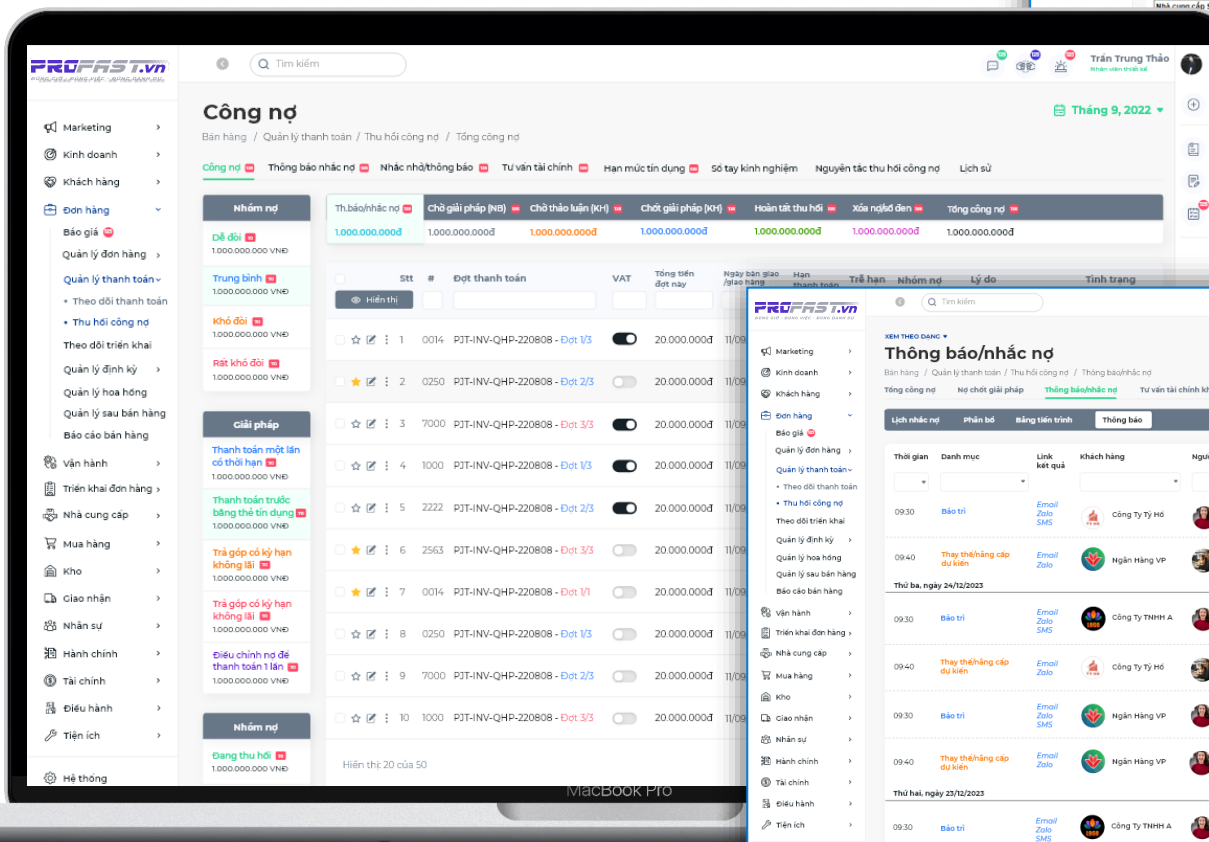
PROFAST.vn

Tìm kiếm

Trần Trung Thảo
Nhân viên thiết kế

Marketing
Kinh doanh
Khách hàng
Đơn hàng
Báo giá
Quản lý đơn hàng
Quản lý thanh toán
• Theo dõi thanh toán
• Thu hồi công nợ
Theo dõi triển khai
Quản lý định kỳ
Quản lý hoa hồng
Quản lý sau bán hàng
Báo cáo bán hàng
Vận hành
Triển khai đơn hàng
Nhà cung cấp
Mua hàng
Kho
Giao nhận
Nhân sự
Hành chính
Tài chính
Điều hành
Tiện ích
Hệ thống

Công nợ

Bán hàng / Quản lý thanh toán / Thu hồi công nợ / Tổng công nợ

Tháng 9, 2022

Công nợ | Thông báo nhắc nợ | Nhắc nhở/thông báo | Tư vấn tài chính | Hạn mức tín dụng | Sổ tay kinh nghiệm | Nguyên tắc thu hồi công nợ | Lịch sử

Nhóm nợ
Dễ đòi
1.000.000.000 VNĐ
Trung bình
1.000.000.000 VNĐ
Khó đòi
1.000.000.000 VNĐ
Rất khó đòi
1.000.000.000 VNĐ

Giải pháp
Thanh toán một lần có thời hạn
1.000.000.000 VNĐ
Thanh toán trước bằng thẻ tín dụng
1.000.000.000 VNĐ
Trả góp có kỳ hạn không lãi
1.000.000.000 VNĐ
Trả góp có kỳ hạn không lãi
1.000.000.000 VNĐ
Điều chỉnh nợ để thanh toán 1 lần
1.000.000.000 VNĐ

Nhóm nợ
Đang thu hồi
1.000.000.000 VNĐ

| Th.báo/nhắc nợ | Chờ giải pháp (NB) | Chờ thảo luận (KH) | Chốt giải pháp (KH) | Hoàn tất thu hồi | Xóa nợ/sổ đen | Tổng công nợ |
|---|---|---|---|---|---|---|
| 1.000.000.000đ | 1.000.000.000đ | 1.000.000.000đ | 1.000.000.000đ | 1.000.000.000đ | 1.000.000.000đ | 1.000.000.000đ |

Hiển thị

| Stt | # | Đợt thanh toán | VAT | Tổng tiền đợt này | Ngày bàn giao /giao hàng | Hạn thanh toán | Trễ hạn | Nhóm nợ | Lý do | Tình trạng |
|---|---|---|---|---|---|---|---|---|---|---|
| 1 | 0014 | PJT-INV-QHP-220808 - Đợt 1/3 | | 20.000.000đ | 11/09 | | | | | |
| 2 | 0250 | PJT-INV-QHP-220808 - Đợt 2/3 | | 20.000.000đ | 11/09 | | | | | |
| 3 | 7000 | PJT-INV-QHP-220808 - Đợt 3/3 | | 20.000.000đ | 11/09 | | | | | |
| 4 | 1000 | PJT-INV-QHP-220808 - Đợt 1/3 | | 20.000.000đ | 11/09 | | | | | |
| 5 | 2222 | PJT-INV-QHP-220808 - Đợt 2/3 | | 20.000.000đ | 11/09 | | | | | |
| 6 | 2563 | PJT-INV-QHP-220808 - Đợt 3/3 | | 20.000.000đ | 11/09 | | | | | |
| 7 | 0014 | PJT-INV-QHP-220808 - Đợt 1/1 | | 20.000.000đ | 11/09 | | | | | |
| 8 | 0250 | PJT-INV-QHP-220808 - Đợt 1/3 | | 20.000.000đ | 11/09 | | | | | |
| 9 | 7000 | PJT-INV-QHP-220808 - Đợt 2/3 | | 20.000.000đ | 11/09 | | | | | |
| 10 | 1000 | PJT-INV-QHP-220808 - Đợt 3/3 | | 20.000.000đ | 11/09 | | | | | |

Hiển thị 20 của 50

MacBook Pro

PROFAST.vn

Tìm kiếm

Marketing
Kinh doanh
Khách hàng
Đơn hàng
Báo giá
Quản lý đơn hàng
Quản lý thanh toán
• Theo dõi thanh toán
• Thu hồi công nợ
Theo dõi triển khai
Quản lý định kỳ
Quản lý hoa hồng
Quản lý sau bán hàng
Báo cáo bán hàng
Vận hành
Triển khai đơn hàng
Nhà cung cấp
Mua hàng
Kho
Giao nhận
Nhân sự
Hành chính
Tài chính
Điều hành
Tiện ích

XEM THEO DẠNG
Thông báo/nhắc nợ
Bán hàng / Quản lý thanh toán / Thu hồi công nợ / Thông báo/nhắc nợ

Tổng công nợ | Nợ chốt giải pháp | Thông báo/nhắc nợ | Tư vấn tài chính kh

Lịch nhắc nợ | Phân bổ | Bảng tiến trình | Thông báo

| Thời gian | Danh mục | Link kết quả | Khách hàng | Người |
|---|---|---|---|---|
| 09:30 | Bảo trì | Email Zalo SMS | Công Ty Tỷ Hổ | |
| 09:40 | Thay thế/nâng cấp dự kiến | Email Zalo | Ngân Hàng VP | |
| Thứ ba, ngày 24/12/2023 | | | | |
| 09:30 | Bảo trì | Email Zalo SMS | Công Ty TNHH A | |
| 09:40 | Thay thế/nâng cấp dự kiến | Email Zalo | Công Ty Tỷ Hổ | |
| 09:30 | Bảo trì | Email Zalo SMS | Ngân Hàng VP | |
| 09:40 | Thay thế/nâng cấp dự kiến | Email Zalo | Ngân Hàng VP | |
| Thứ hai, ngày 23/12/2023 | | | | |
| 09:30 | Bảo trì | Email Zalo SMS | Công Ty TNHH A | |